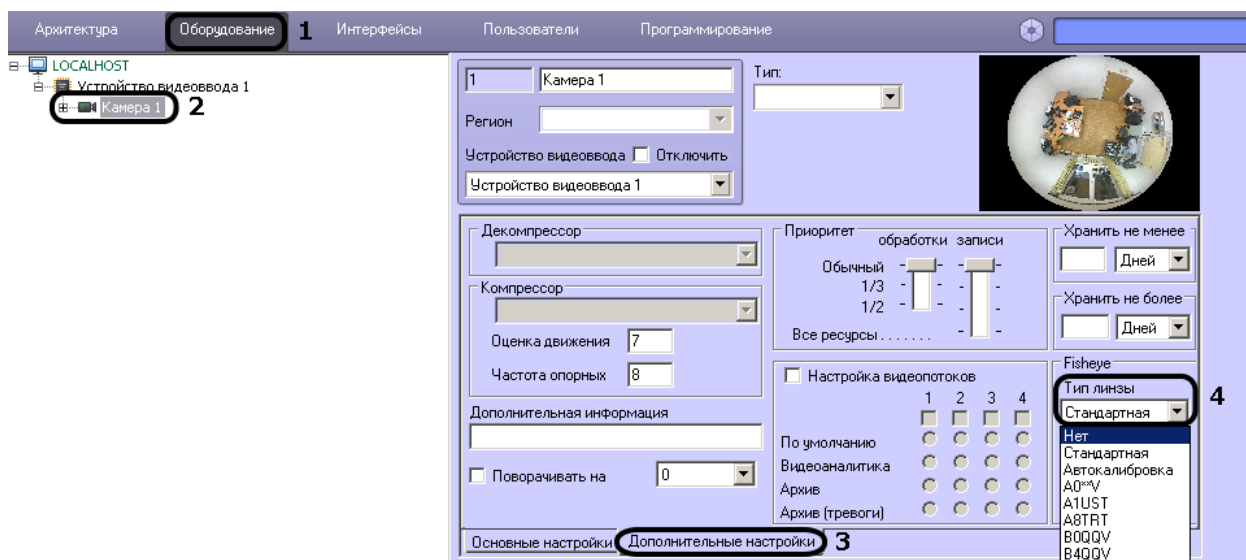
Архитектура Оборудование 1 Интерфейсы Пользователи Программирование

LOCALHOST
Устройство видеоввода 1
Камера 1 2

1 Камера 1
Тип:
Регион
Устройство видеоввода Отключить
Устройство видеоввода 1

Декомпрессор
Компрессор
Оценка движения 7
Частота опорных 8
Дополнительная информация
Поворачивать на 0

Приоритет обработки записи
Обычный
1/3
1/2
Все ресурсы.......

Настройка видеопотоков
1 2 3 4
По умолчанию
Видеоаналитика
Архив
Архив (тревоги)

Хранить не менее
Дней
Хранить не более
Дней
Fisheye
Тип линзы 4
Стандартная
Нет
Стандартная
Автокалибровка
A0**V
A1UST
A8TRT
B0QQV
B4QQV

Основные настройки Дополнительные настройки 3